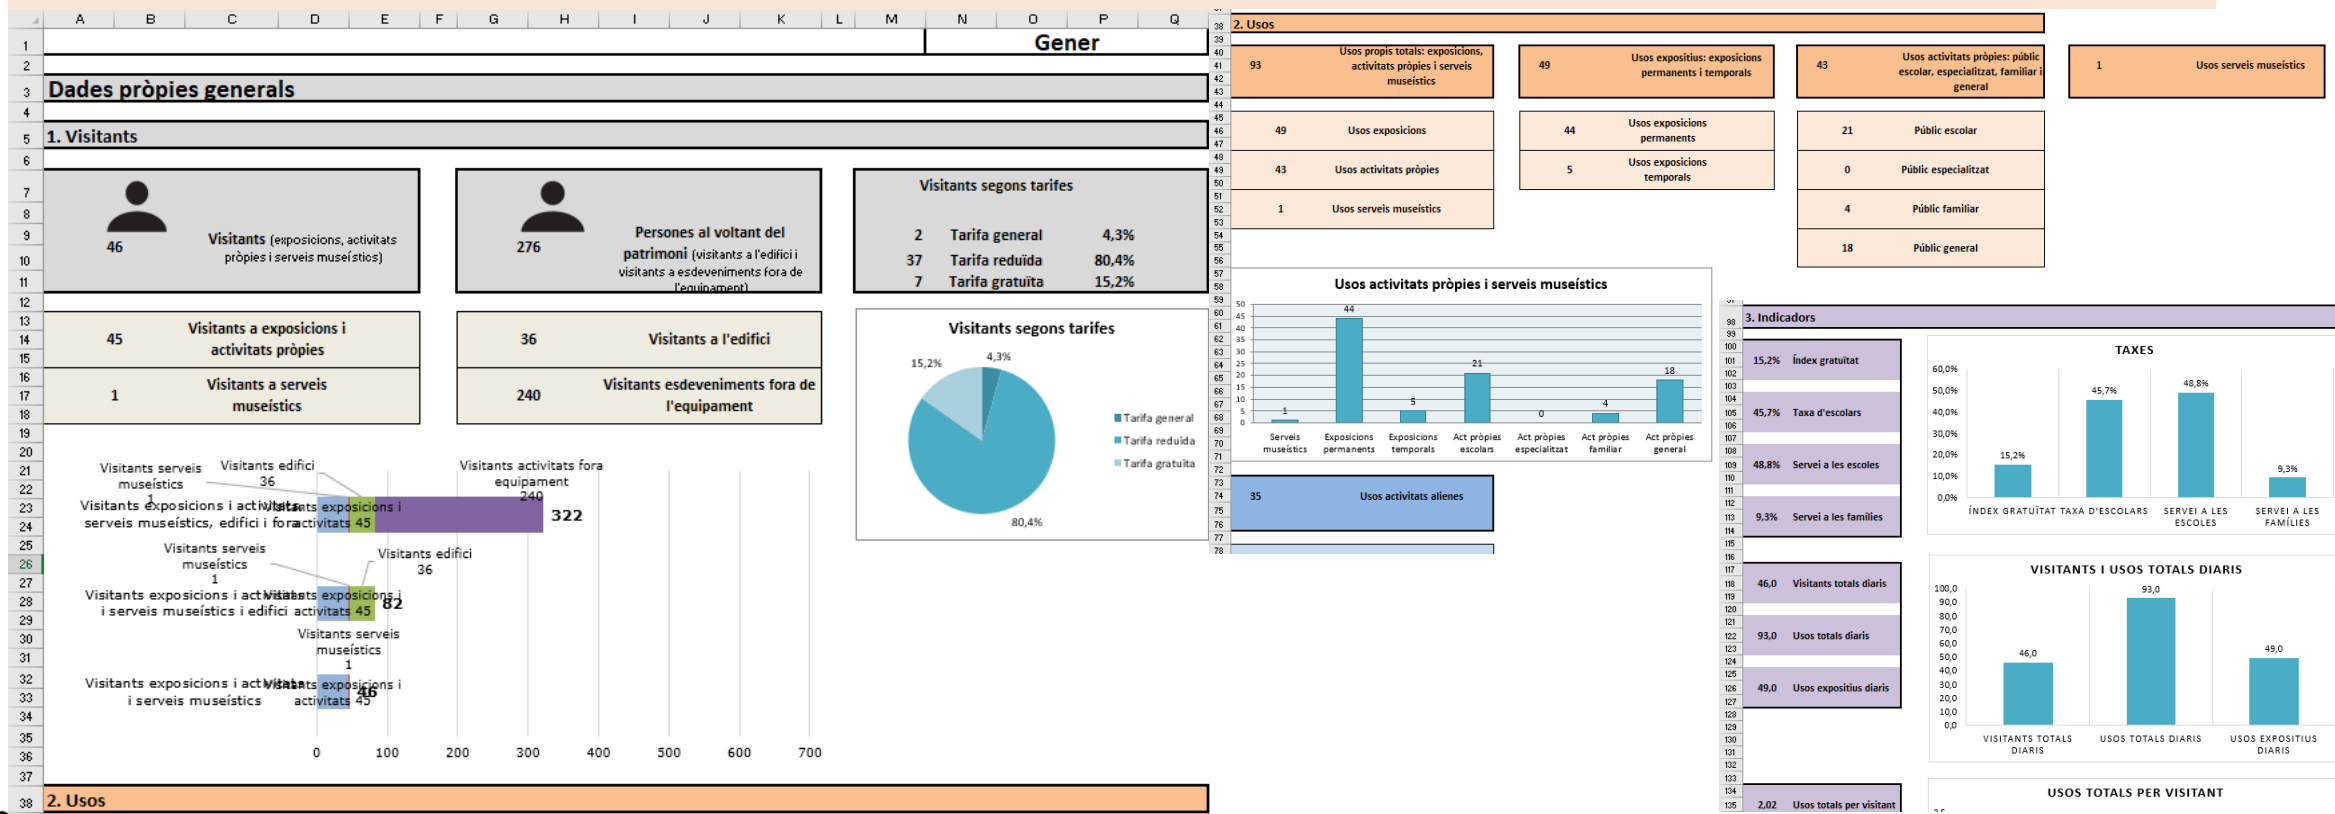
A B C D E F G H I J K L M N O P Q

1 Gener
2
3 Dades pròpies generals
4
5 1. Visitants
6

46 Visitants (exposicions, activitats pròpies i serveis museístics)

276 Persones al voltant del patrimoni (visitants a l'edifici i visitants a esdeveniments fora de l'equipament)

Visitants segons tarifes
2 Tarifa general 4,3%
37 Tarifa reduïda 80,4%
7 Tarifa gratuïta 15,2%

45 Visitants a exposicions i activitats pròpies
36 Visitants a l'edifici
1 Visitants a serveis museístics
240 Visitants esdeveniments fora de l'equipament

Visitants segons tarifes
15,2% 4,3% 80,4%
Tarifa general
Tarifa reduïda
Tarifa gratuïta

Visitants serveis museístics 1
Visitants edifici 36
Visitants activitats fora equipament 240
Visitants exposicions i activitats pròpies, serveis museístics, edifici i fora
Visitants exposicions i activitats 45
322
Visitants serveis museístics 1
Visitants edifici 36
Visitants exposicions i activitats pròpies i serveis museístics i edifici
Visitants exposicions i activitats 45
82
Visitants serveis museístics 1
Visitants exposicions i activitats pròpies i serveis museístics
Visitants exposicions i activitats 45
46
0 100 200 300 400 500 600 700

38 2. Usos

2. Usos
93 Usos propis totals: exposicions, activitats pròpies i serveis museístics
49 Usos expositius: exposicions permanents i temporals
43 Usos activitats pròpies: públic escolar, especialitzat, familiar i general
1 Usos serveis museístics

49 Usos exposicions
43 Usos activitats pròpies
1 Usos serveis museístics
44 Usos exposicions permanents
5 Usos exposicions temporals
21 Públic escolar
0 Públic especialitzat
4 Públic familiar
18 Públic general

Usos activitats pròpies i serveis museístics
50 45 40 35 30 25 20 15 10 5 0
1 44 5 21 0 4 18
Serveis museístics
Exposicions permanents
Exposicions temporals
Act pròpies escolars
Act pròpies especialitzat
Act pròpies familiar
Act pròpies general

35 Usos activitats alienes

3. Indicadors
15,2% Índex gratuïtat
45,7% Taxa d'escolars
48,8% Servei a les escoles
9,3% Servei a les famílies
46,0 Visitants totals diaris
93,0 Usos totals diaris
49,0 Usos expositius diaris
2,02 Usos totals per visitant

TAXES
60,0% 50,0% 40,0% 30,0% 20,0% 10,0% 0,0%
15,2% 45,7% 48,8% 9,3%
ÍNDEX GRATUÏTAT TAXA D'ESCOLARS SERVEI A LES ESCOLES SERVEI A LES FAMÍLIES

VISITANTS I USOS TOTALS DIARIS
100,0 90,0 80,0 70,0 60,0 50,0 40,0 30,0 20,0 10,0 0,0
46,0 93,0 49,0
VISITANTS TOTALS DIARIS
USOS TOTALS DIARIS
USOS EXPOSITIUS DIARIS

USOS TOTALS PER VISITANT